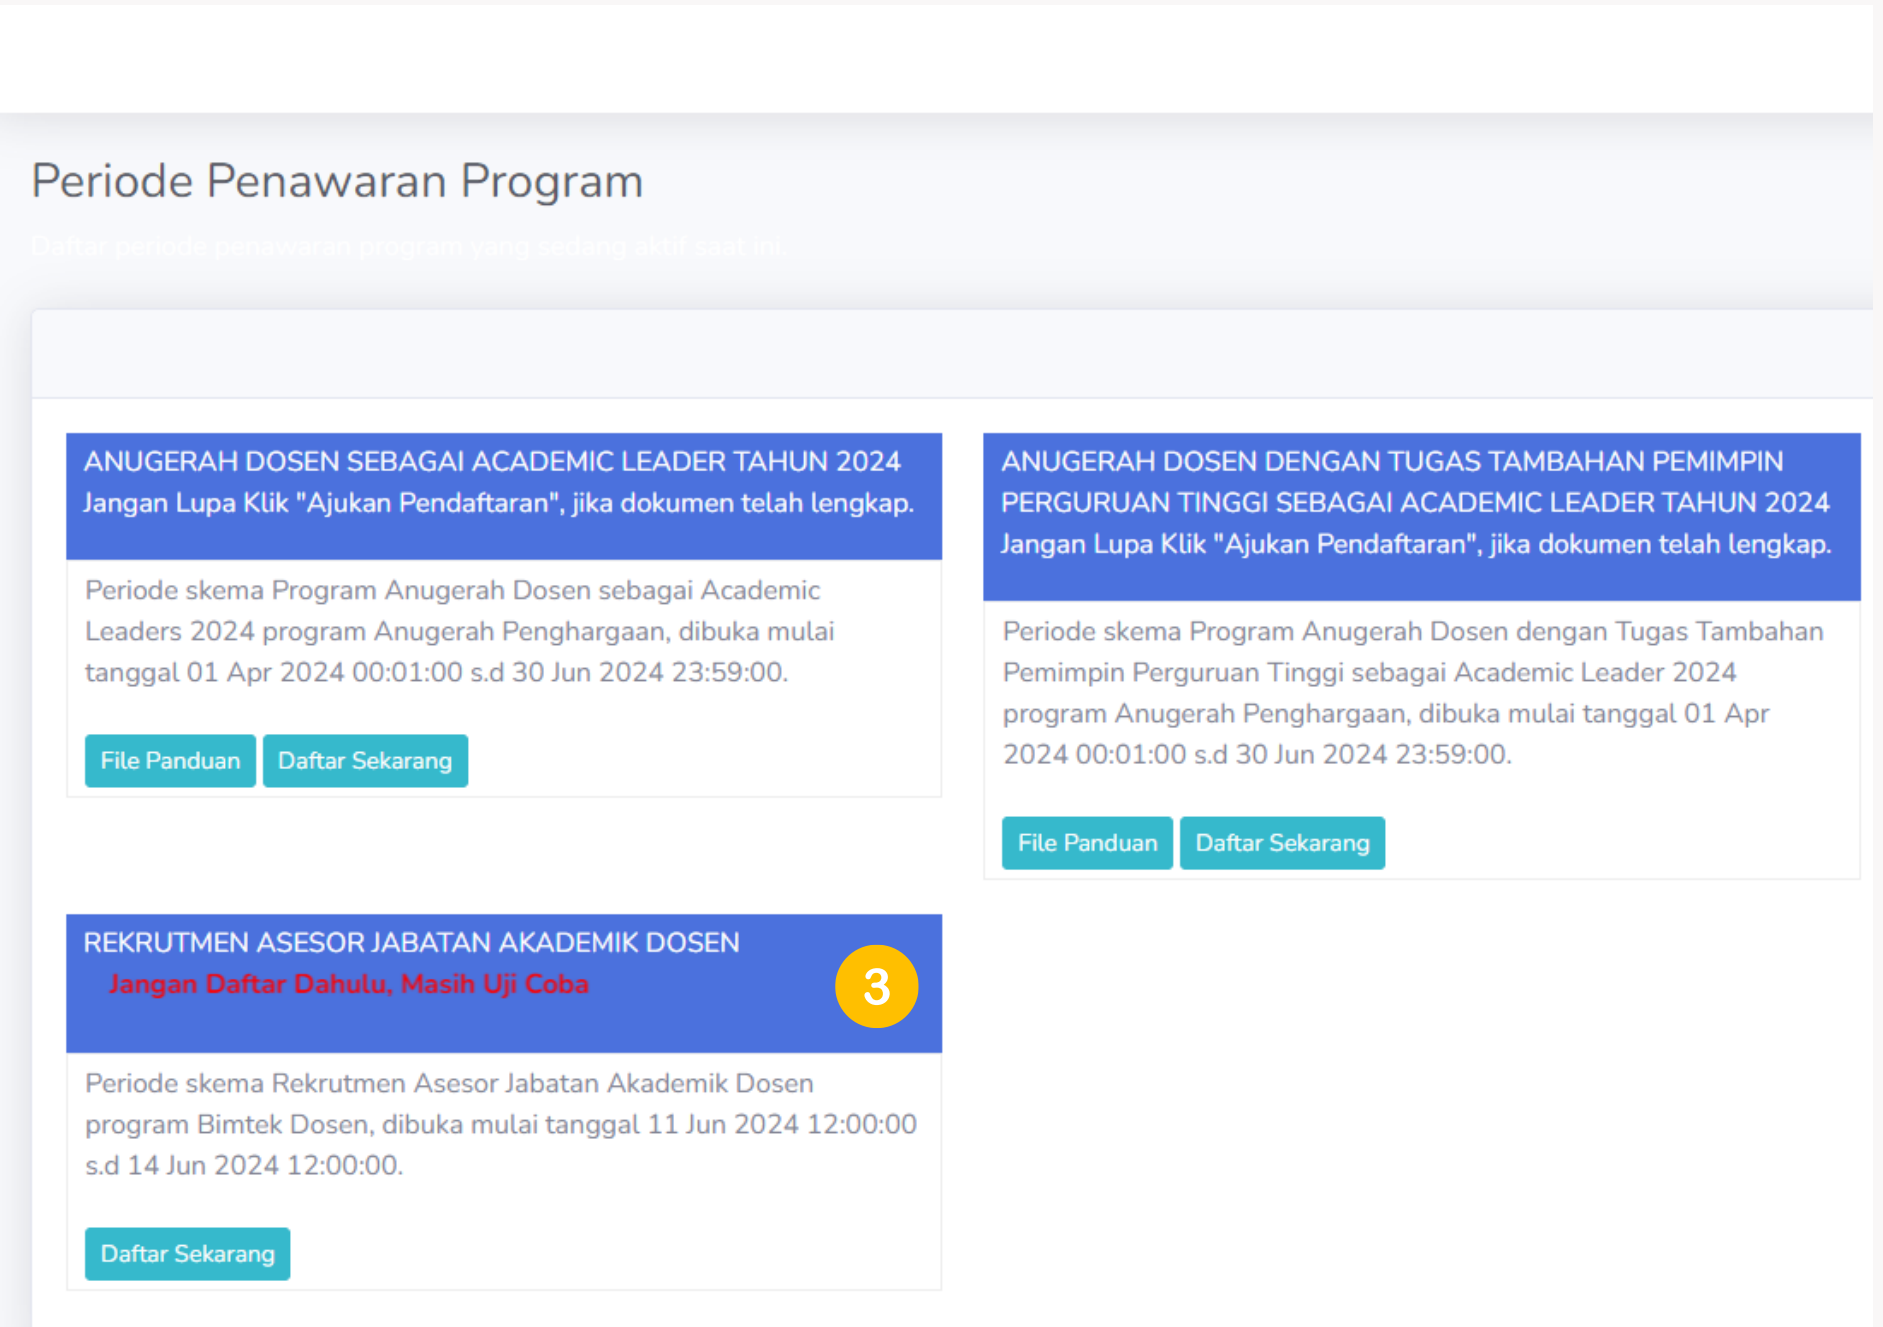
Periode Penawaran Program

Daftar periode penawaran program yang sedang aktif saat ini.

ANUGERAH DOSEN SEBAGAI ACADEMIC LEADER TAHUN 2024
Jangan Lupa Klik "Ajukan Pendaftaran", jika dokumen telah lengkap.

Periode skema Program Anugerah Dosen sebagai Academic Leaders 2024 program Anugerah Penghargaan, dibuka mulai tanggal 01 Apr 2024 00:01:00 s.d 30 Jun 2024 23:59:00.

File Panduan Daftar Sekarang

ANUGERAH DOSEN DENGAN TUGAS TAMBAHAN PEMIMPIN PERGURUAN TINGGI SEBAGAI ACADEMIC LEADER TAHUN 2024
Jangan Lupa Klik "Ajukan Pendaftaran", jika dokumen telah lengkap.

Periode skema Program Anugerah Dosen dengan Tugas Tambahan Pemimpin Perguruan Tinggi sebagai Academic Leader 2024 program Anugerah Penghargaan, dibuka mulai tanggal 01 Apr 2024 00:01:00 s.d 30 Jun 2024 23:59:00.

File Panduan Daftar Sekarang

REKRUTMEN ASESOR JABATAN AKADEMIK DOSEN
Jangan Daftar Dahulu, Masih Uji Coba

3

Periode skema Rekrutmen Asesor Jabatan Akademik Dosen program Bimtek Dosen, dibuka mulai tanggal 11 Jun 2024 12:00:00 s.d 14 Jun 2024 12:00:00.

Daftar Sekarang